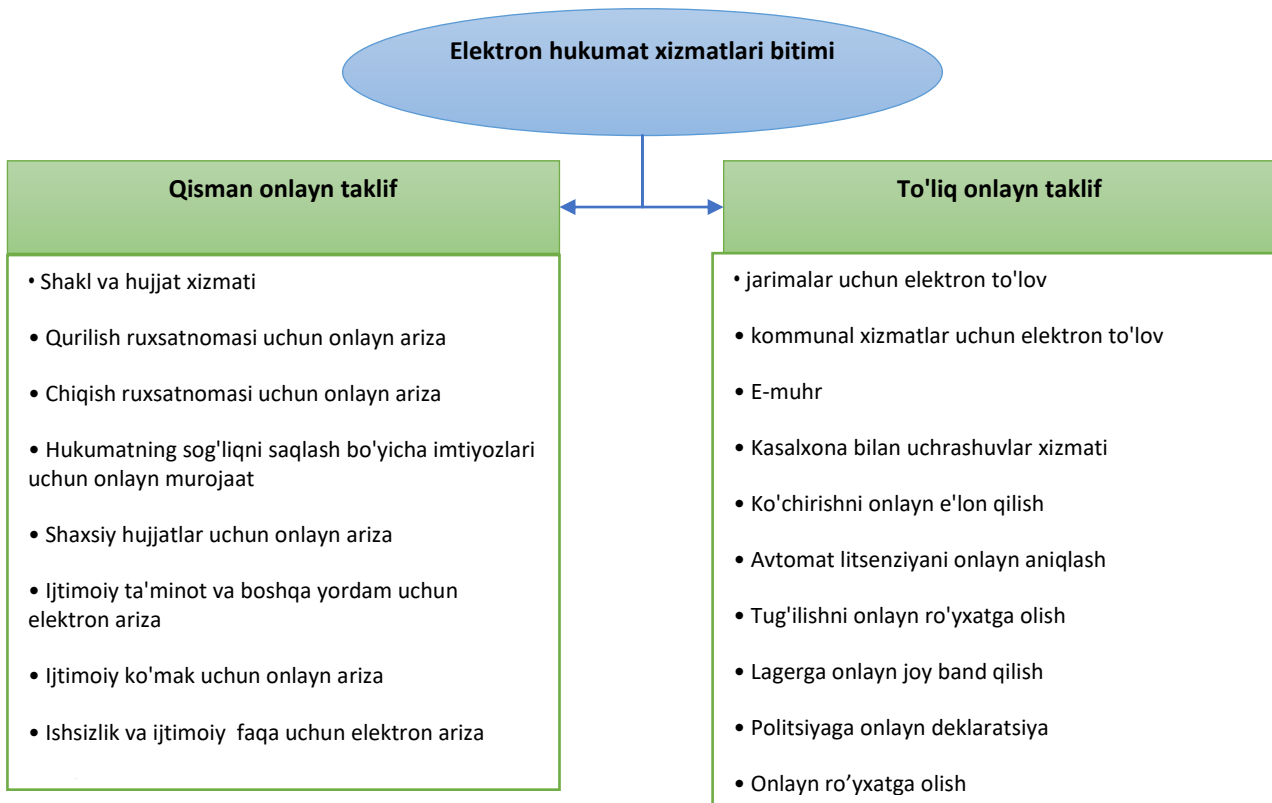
Elektron hukumat xizmatlari bitimi

Qisman onlayn taklif

• Shakl va hujjat xizmati

• Qurilish ruxsatnomasi uchun onlayn ariza

• Chiqish ruxsatnomasi uchun onlayn ariza

• Hukumatning sog'liqni saqlash bo'yicha imtiyozlari uchun onlayn murojaat

• Shaxsiy hujjatlar uchun onlayn ariza

• Ijtimoiy ta'minot va boshqa yordam uchun elektron ariza

• Ijtimoiy ko'mak uchun onlayn ariza

• Ishsizlik va ijtimoiy faqa uchun elektron ariza

To'liq onlayn taklif

• jarimalar uchun elektron to'lov

• kommunal xizmatlar uchun elektron to'lov

• E-muhr

• Kasalxona bilan uchrashuvlar xizmati

• Ko'chirishni onlayn e'lon qilish

• Avtomat litsenziyani onlayn aniqlash

• Tug'ilishni onlayn ro'yxatga olish

• Lagerga onlayn joy band qilish

• Politsiyaga onlayn deklaratsiya

• Onlayn ro’yxatga olish